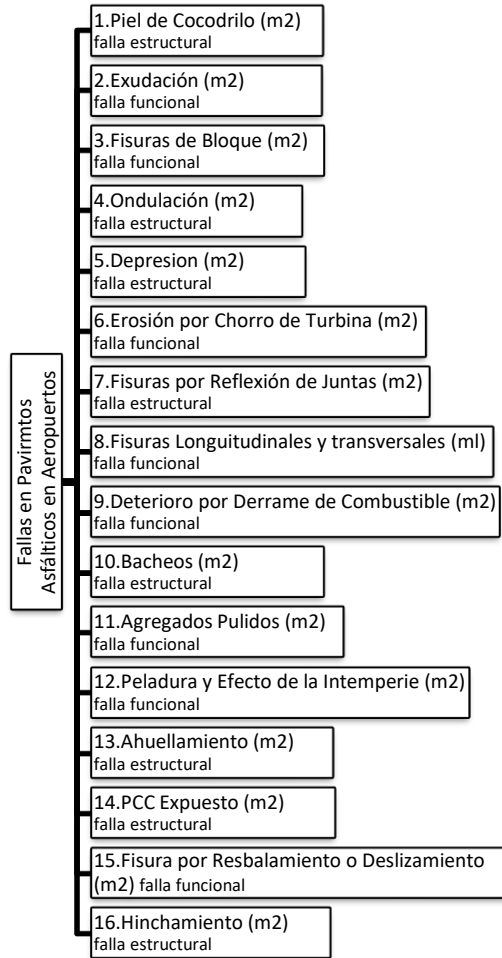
Fallas en Pavimrntos Asfálticos en Aeropuertos

1.Piel de Cocodrilo (m2)
falla estructural

2.Exudación (m2)
falla funcional

3.Fisuras de Bloque (m2)
falla funcional

4.Ondulación (m2)
falla estructural

5.Depresion (m2)
falla estructural

6.Erosión por Chorro de Turbina (m2)
falla funcional

7.Fisuras por Reflexión de Juntas (m2)
falla estructural

8.Fisuras Longuitudinales y transversales (ml)
falla funcional

9.Deterioro por Derrame de Combustible (m2)
falla funcional

10.Bacheos (m2)
falla estructural

11.Agregados Pulidos (m2)
falla funcional

12.Peladura y Efecto de la Intemperie (m2)
falla funcional

13.Ahuellamiento (m2)
falla estructural

14.PCC Expuesto (m2)
falla estructural

15.Fisura por Resbalamiento o Deslizamiento (m2) falla funcional

16.Hinchamiento (m2)
falla estructural